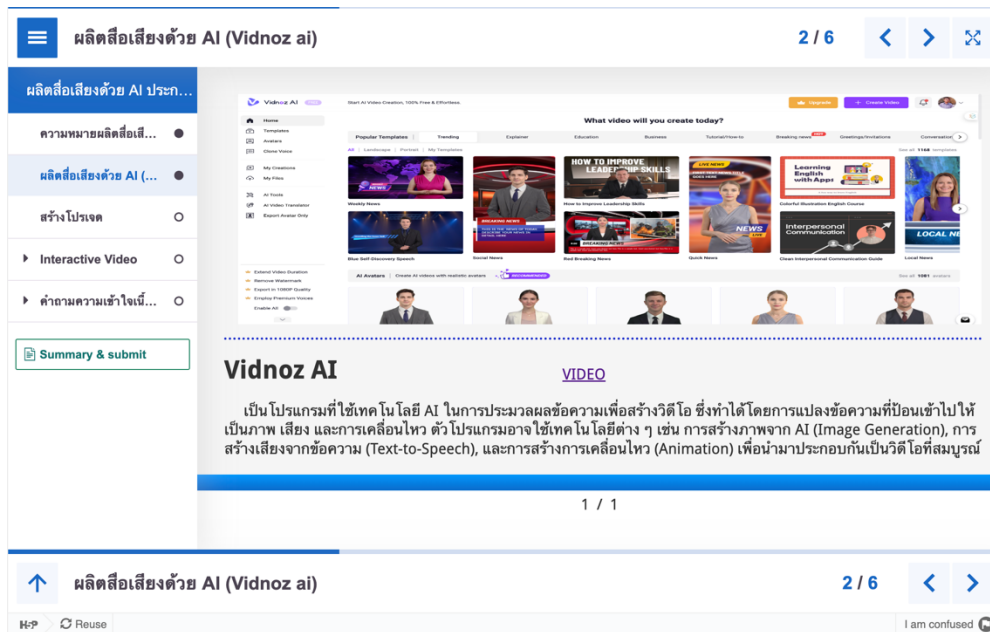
ผลิตสื่อเสียงด้วย AI (Vidnoz ai)

2 / 6

ผลิตสื่อเสียงด้วย AI ประก...

ความหมายผลิตสื่อเสี...

ผลิตสื่อเสียงด้วย AI (...

สร้างโปรเจค

Interactive Video

คำถามความเข้าใจเนื้...

Summary & submit

Vidnoz AI

Start AI Video Creation, 100% Free & Effortless

Upgrade

Create Video

Home

Templates

Avatars

Clone Voice

My Creations

My Files

AI Tools

AI Video Translator

Export Avatar Only

What video will you create today?

Popular Templates

Trending

Explainer

Education

Business

Tutorial/How-to

Breaking news

Greetings/Invitations

Conversation

All | Landscape | Portrait | My Templates

See all 1168 templates

HOW TO IMPROVE LEADERSHIP SKILLS

Learning English with Apps

Weekly News

How to Improve Leadership Skills

Colorful Illustration English Course

Interpersonal Communication

LOCAL NE

Blue Self-Discovery Speech

Social News

Red Breaking News

Quick News

Clean Interpersonal Communication Guide

Local News

AI Avatars | Create AI videos with realistic avatars

See all 1081 avatars

Extend Video Duration

Remove Watermark

Export in 1080P Quality

Employ Premium Voices

Enable All

Vidnoz AI

VIDEO

เป็นโปรแกรมที่ใช้เทคโนโลยี AI ในการประมวลผลข้อความเพื่อสร้างวิดีโอ ซึ่งทำได้โดยการแปลงข้อความที่ป้อนเข้าไปให้เป็นภาพ เสียง และการเคลื่อนไหว ตัวโปรแกรมอาจใช้เทคโนโลยีต่าง ๆ เช่น การสร้างภาพจาก AI (Image Generation), การสร้างเสียงจากข้อความ (Text-to-Speech), และการสร้างการเคลื่อนไหว (Animation) เพื่อนำมาประกอบกันเป็นวิดีโอที่สมบูรณ์

1 / 1

ผลิตสื่อเสียงด้วย AI (Vidnoz ai)

2 / 6

H-P

Reuse

I am confused